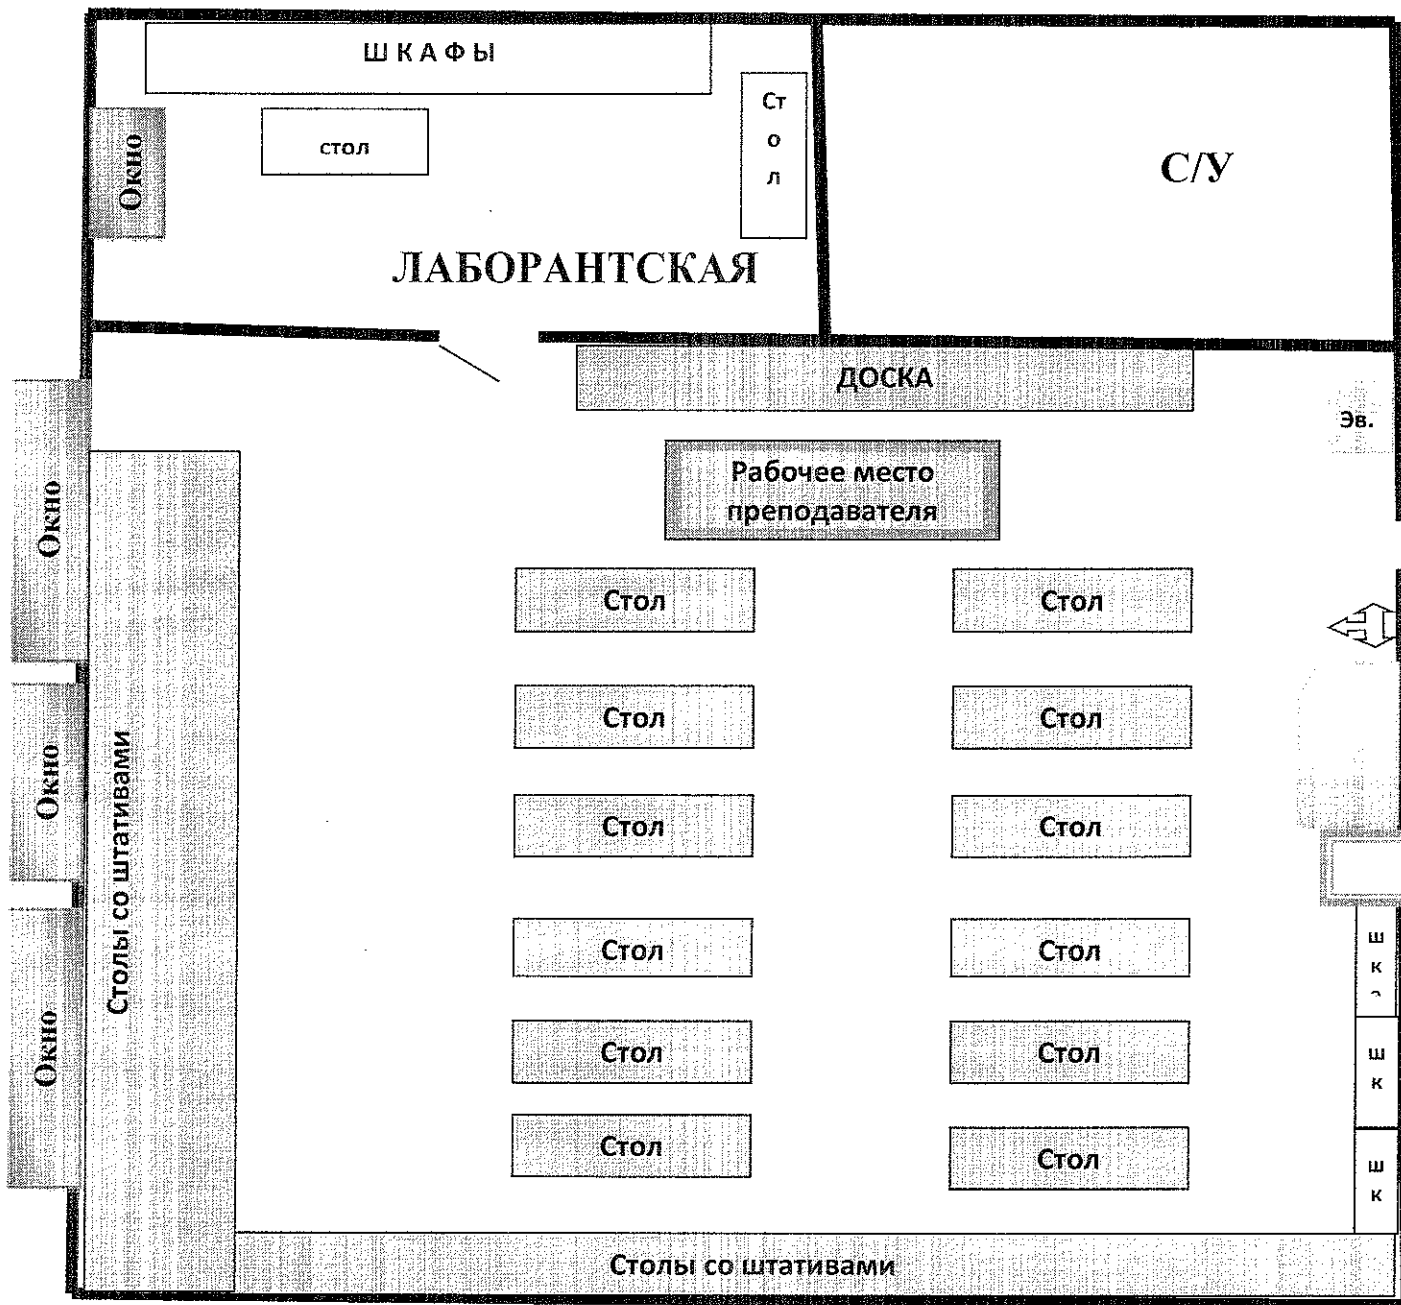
ШКАФЫ

Окно

стол

Ст
о
л

С/У

ЛАБОРАНТСКАЯ

ДОСКА

Эв.

Окно

Рабочее место преподавателя

Стол

Стол

Стол

Стол

Окно

Столы со штативами

Стол

Стол

Стол

Стол

Окно

Стол

Стол

ш
к

Стол

Стол

ш
к

Стол

Стол

ш
к

Столы со штативами